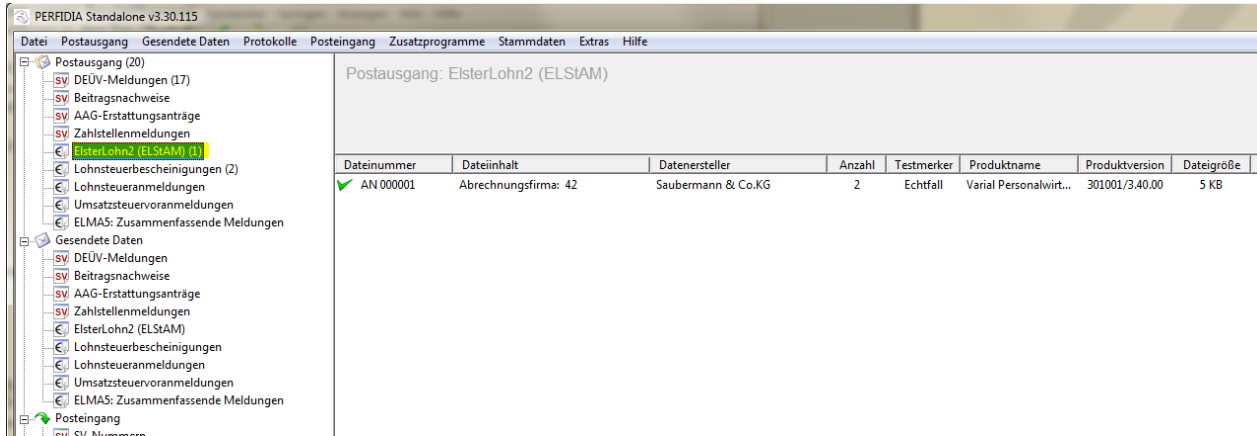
PERFIDIA Standalone v3.30.115

Datei Postausgang Gesendete Daten Protokolle Posteingang Zusatzprogramme Stammdaten Extras Hilfe

Postausgang (20)
SV DEÜV-Meldungen (17)
SV Beitragsnachweise
SV AAG-Erstattungsanträge
SV Zahlstellenmeldungen
€ ElsterLohn2 (ELStAM) (1)
€ Lohnsteuerbescheinigungen (2)
€ Lohnsteueranmeldungen
€ Umsatzsteuervoranmeldungen
€ ELMA5: Zusammenfassende Meldungen
Gesendete Daten
SV DEÜV-Meldungen
SV Beitragsnachweise
SV AAG-Erstattungsanträge
SV Zahlstellenmeldungen
€ ElsterLohn2 (ELStAM)
€ Lohnsteuerbescheinigungen
€ Lohnsteueranmeldungen
€ Umsatzsteuervoranmeldungen
€ ELMA5: Zusammenfassende Meldungen
Posteingang
SV-Nummern

Postausgang: ElsterLohn2 (ELStAM)

| Dateinummer | Dateiinhalt | Datenersteller | Anzahl | Testmerker | Produktname | Produktversion | Dateigröße |
|---|---|---|---|---|---|---|---|
| AN 000001 | Abrechnungsfirma: 42 | Saubermann & Co.KG | 2 | Echtfall | Varial Personalwirt... | 301001/3.40.00 | 5 KB |